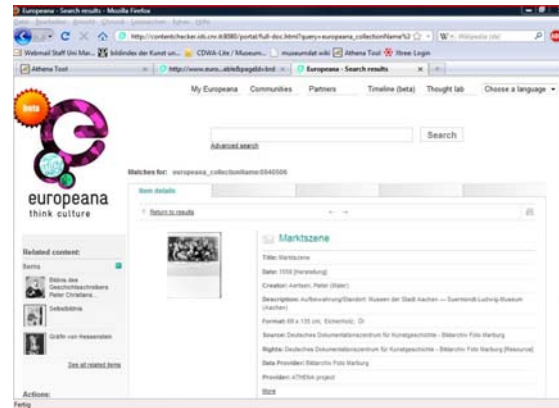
Europeana - Search results - Mozilla Firefox

http://contentchecker.isti.cnr.it:8080/portal/full-doc.html?query=europeana_collectionName%3

Webmail Staff Uni Mar... bildindex der Kunst un... CDWA-Lite / Museum... museumdat wiki Athena Tool Xtree Login

Athena Tool | http://www.euro...ablefbpageId=brd | Europeana - Search results

beta

My Europeana Communities Partners Timeline (beta) Thought lab Choose a language

Search

Advanced search

europeana
think culture

Matches for: europeana_collectionName:0940506

Item details

Return to results

Marktszene

Title: Marktszene

Date: 1559 [Herstellung]

Creator: Aertsen, Pieter (Maler)

Description: Aufbewahrung/Standort: Museen der Stadt Aachen — Suermondt-Ludwig-Museum (Aachen)

Format: 88 x 135 cm; Eichenholz; Öl

Source: Deutsches Dokumentationszentrum für Kunstgeschichte - Bildarchiv Foto Marburg

Rights: Deutsches Dokumentationszentrum für Kunstgeschichte - Bildarchiv Foto Marburg [Resource]

Data Provider: Bildarchiv Foto Marburg

Provider: ATHENA project

More

Related content:

Items

Bildnis des Geschichtsschreibers Peter Christians...

Selbstbildnis

Gräfin von Hessenstein

See all related items

Actions:

Fertig